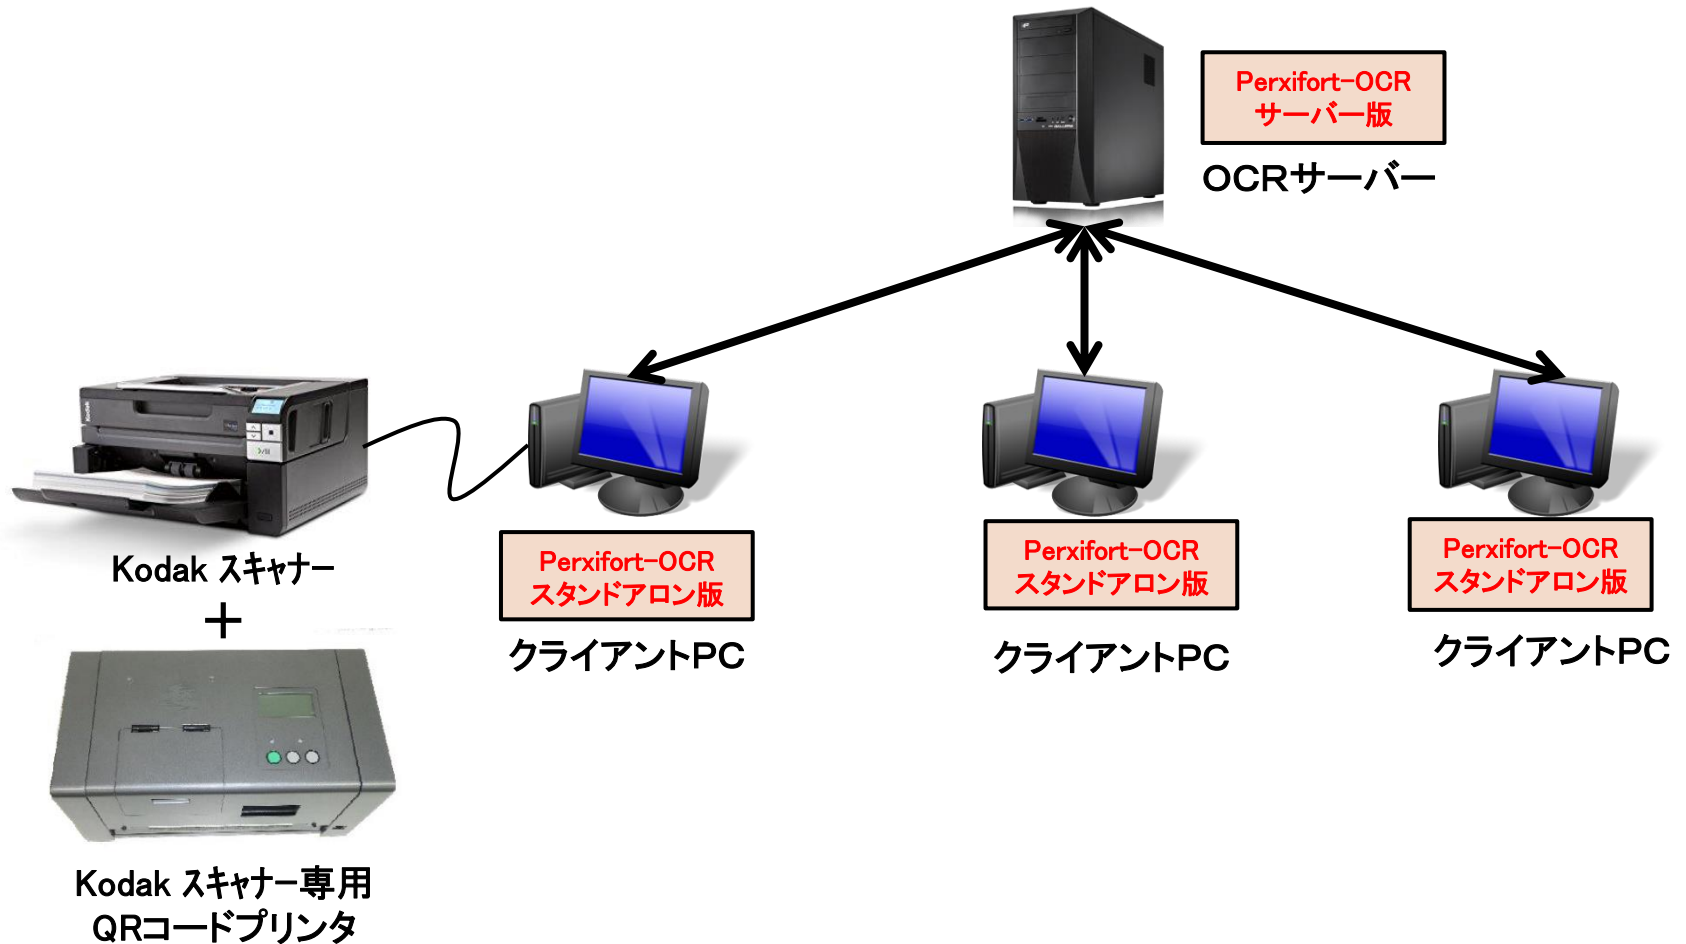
Perxifort-OCR
サーバー版

OCRサーバー

Kodak スキャナー
＋

Perxifort-OCR
スタンドアロン版

クライアントPC

Perxifort-OCR
スタンドアロン版

クライアントPC

Perxifort-OCR
スタンドアロン版

クライアントPC

Kodak スキャナー専用
QRコードプリンタ